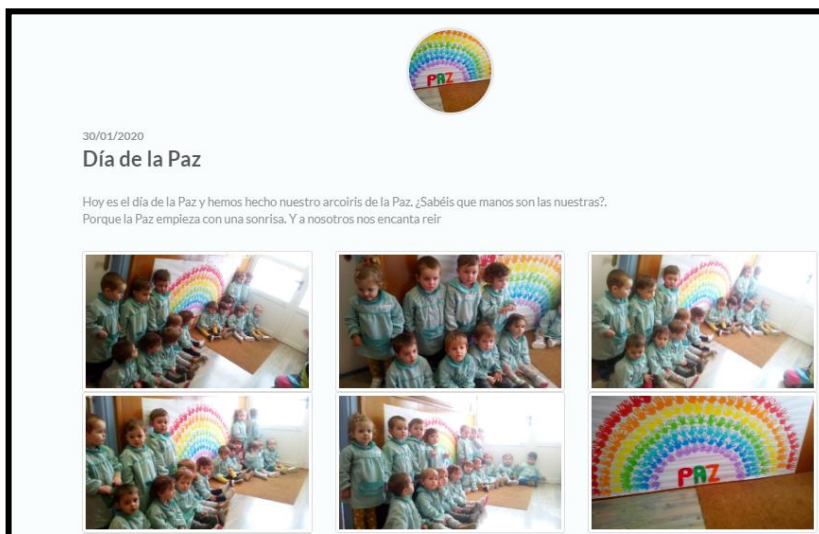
PAZ

30/01/2020

Día de la Paz

Hoy es el día de la Paz y hemos hecho nuestro arcoiris de la Paz. ¿Sabéis que manos son las nuestras?. Porque la Paz empieza con una sonrisa. Y a nosotros nos encanta reir

PAZ